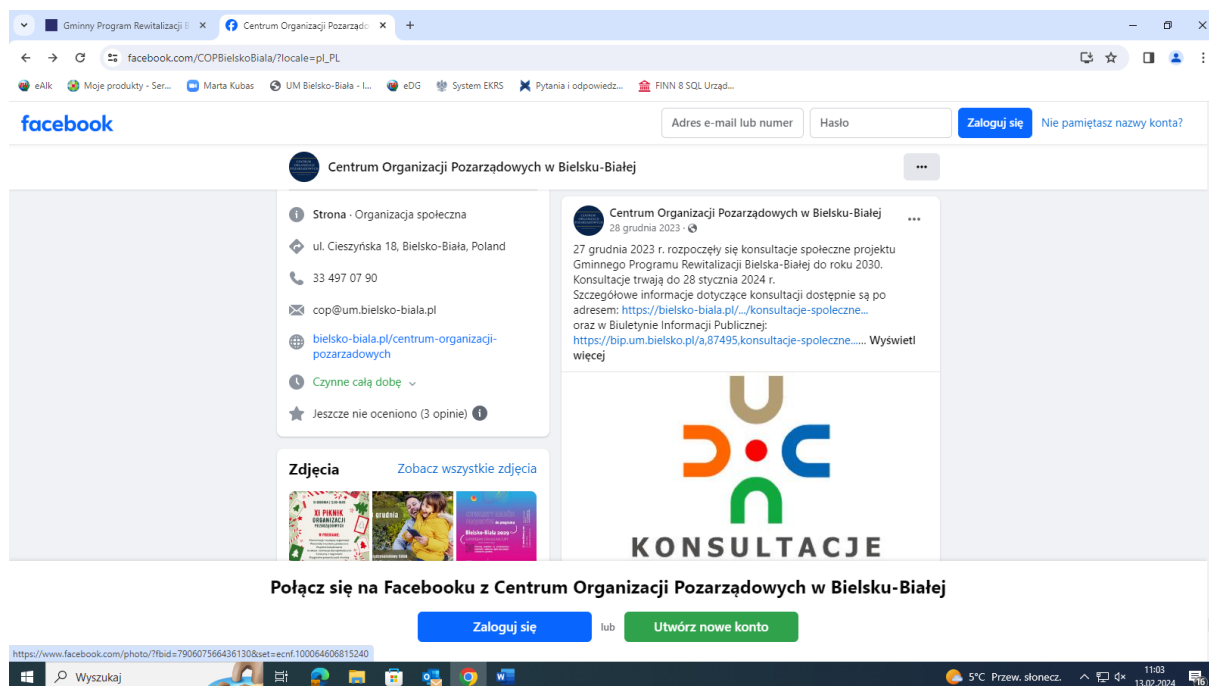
Gminny Program Rewitalizacji B
Centrum Organizacji Pozarządo
facebook.com/COPBielskoBiala/?locale=pl_PL
eAlk Moje produkty - Ser... Marta Kubas UM Bielsko-Biała - I... eDG System EKRS Pytania i odpowiedz... FINN 8 SQL Urząd...

facebook
Adres e-mail lub numer
Hasło
Zaloguj się
Nie pamiętasz nazwy konta?

Centrum Organizacji Pozarządowych w Bielsku-Białej
...

Strona · Organizacja społeczna
ul. Cieszyńska 18, Bielsko-Biała, Poland
33 497 07 90
cop@um.bielsko-biala.pl
bielsko-biala.pl/centrum-organizacji-pozarzadowych
Czynne całą dobę
Jeszcze nie oceniono (3 opinie)

Zdjęcia
Zobacz wszystkie zdjęcia
XI PIKNIK ORGANIZACJI
grudnia
Bielsko-Biała 2030

Centrum Organizacji Pozarządowych w Bielsku-Białej
28 grudnia 2023 ·
27 grudnia 2023 r. rozpoczęły się konsultacje społeczne projektu Gminnego Programu Rewitalizacji Bielska-Białej do roku 2030. Konsultacje trwają do 28 stycznia 2024 r.
Szczegółowe informacje dotyczące konsultacji dostępnie są po adresem: https://bielsko-biala.pl/.../konsultacje-spoleczne...
oraz w Biuletynie Informacji Publicznej:
https://bip.um.bielsko.pl/a,87495,konsultacje-spoleczne...... Wyświetl więcej

KONSULTACJE

Połącz się na Facebooku z Centrum Organizacji Pozarządowych w Bielsku-Białej
Zaloguj się
lub
Utwórz nowe konto

https://www.facebook.com/photo/?fbid=790607566436130&set=ecnf.100064606815240
Wyszukaj
5°C Przew. słonecz.
11:03
13.02.2024